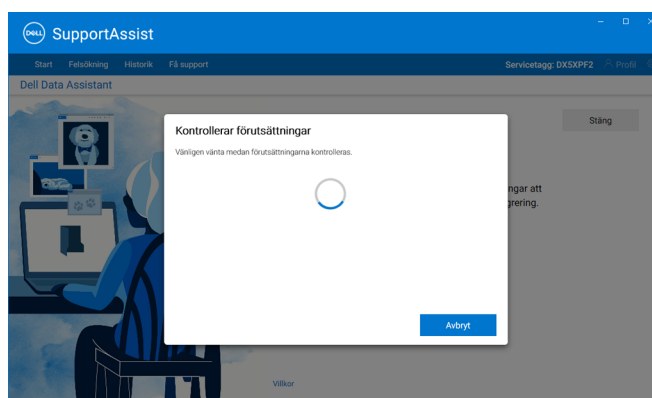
DELL SupportAssist

Start Felsökning Historik Få support

Servicetagg: DX5XPF2 Profil

Dell Data Assistant

Stäng

Kontrollerar förutsättningar

Vänligen vänta medan förutsättningarna kontrolleras.

ngar att
grering.

Avbryt

Villkor